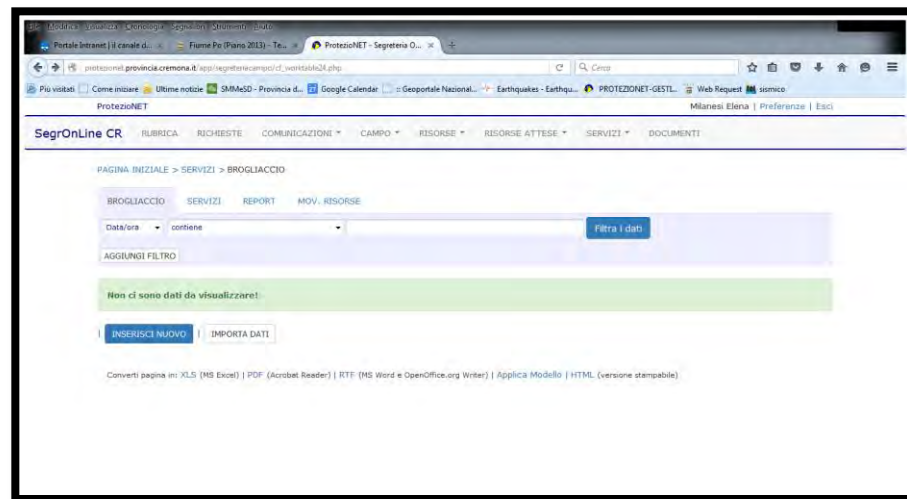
File Modifica Visualizza Cronologia Segnalibri Strumenti Aiuto

Portale Intranet | il canale d... × Fiume Po (Piano 2013) - Te... × ProtezioNET - Segreteria O... ×

protezionet.provincia.cremona.it/app/segreteriacampo/cl_worktable24.php

Cerca

Più visitati Come iniziare Ultime notizie SMMeSD - Provincia d... Google Calendar :: Geoportale Nazional... Earthquakes - Earthqu... PROTEZIONET-GESTI... Web Request sismico

ProtezioNET

Milanesi Elena | Preferenze | Esci

SegrOnLine CR RUBRICA RICHIESTE COMUNICAZIONI CAMPO RISORSE RISORSE ATTESE SERVIZI DOCUMENTI

PAGINA INIZIALE > SERVIZI > BROGLIACCIO

BROGLIACCIO SERVIZI REPORT MOV. RISORSE

Data/ora contiene

Filtra i dati

AGGIUNGI FILTRO

Non ci sono dati da visualizzare!

INSERISCI NUOVO | IMPORTA DATI

Converti pagina in: XLS (MS Excel) | PDF (Acrobat Reader) | RTF (MS Word e OpenOffice.org Writer) | Applica Modello | HTML (versione stampabile)